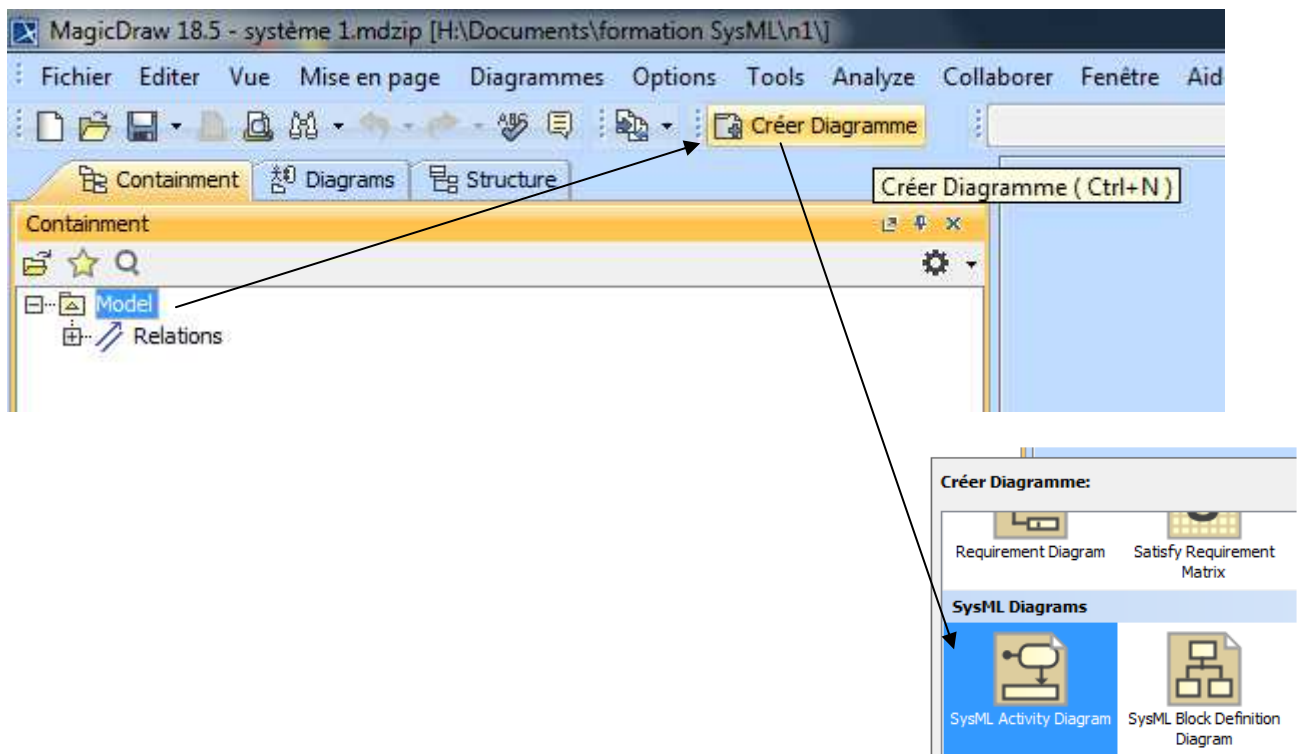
MagicDraw 18.5 - système 1.mdzip [H:\Documents\formation SysML\n1\]

Fichier Editer Vue Mise en page Diagrammes Options Tools Analyze Collaborer Fenêtre Aid

Créer Diagramme

Containment Diagrams Structure

Créer Diagramme ( Ctrl+N )

Containment

Model

Relations

Créer Diagramme:

Requirement Diagram Satisfy Requirement Matrix

SysML Diagrams

SysML Activity Diagram SysML Block Definition Diagram